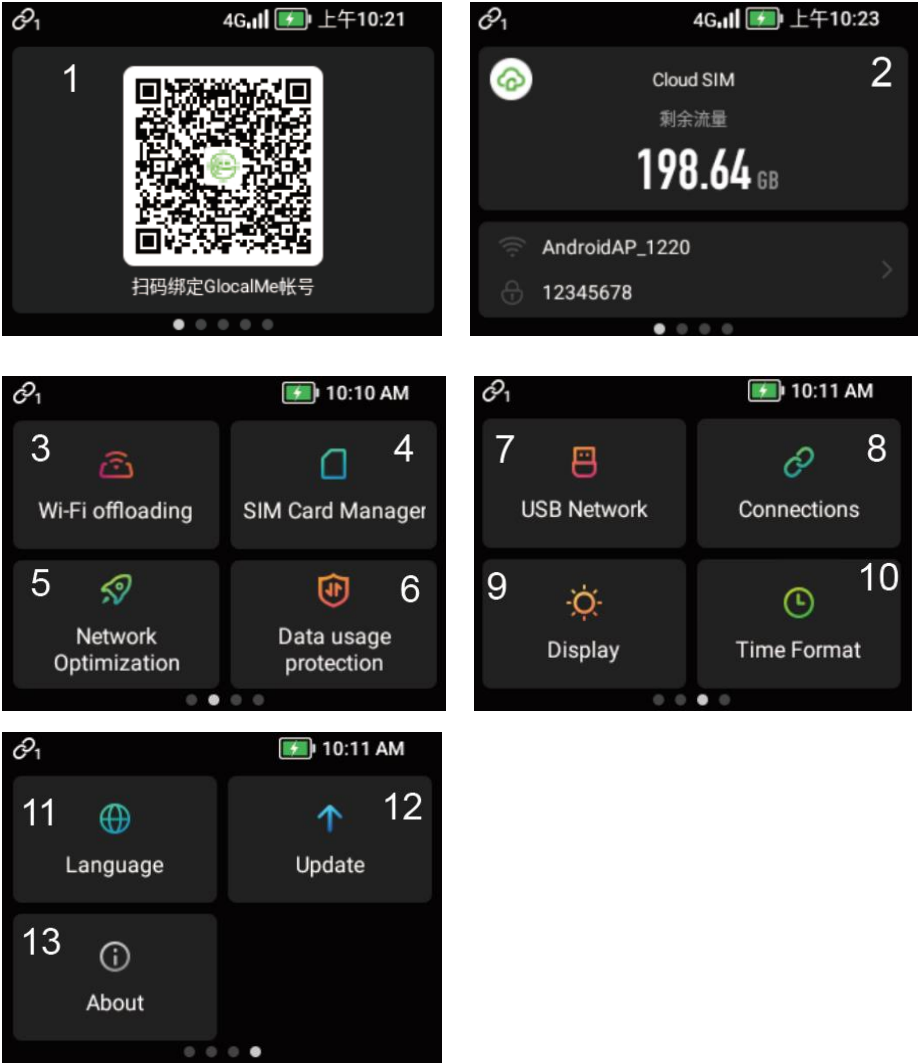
1 4G 上午10:21

1

扫码绑定GlocalMe帐号

1 4G 上午10:23

Cloud SIM 2

剩余流量

198.64 GB

AndroidAP_1220

12345678

1 10:10 AM

3 Wi-Fi offloading

4 SIM Card Manager

5 Network Optimization

6 Data usage protection

1 10:11 AM

7 USB Network

8 Connections

9 Display

10 Time Format

1 10:11 AM

11 Language

12 Update

13 About